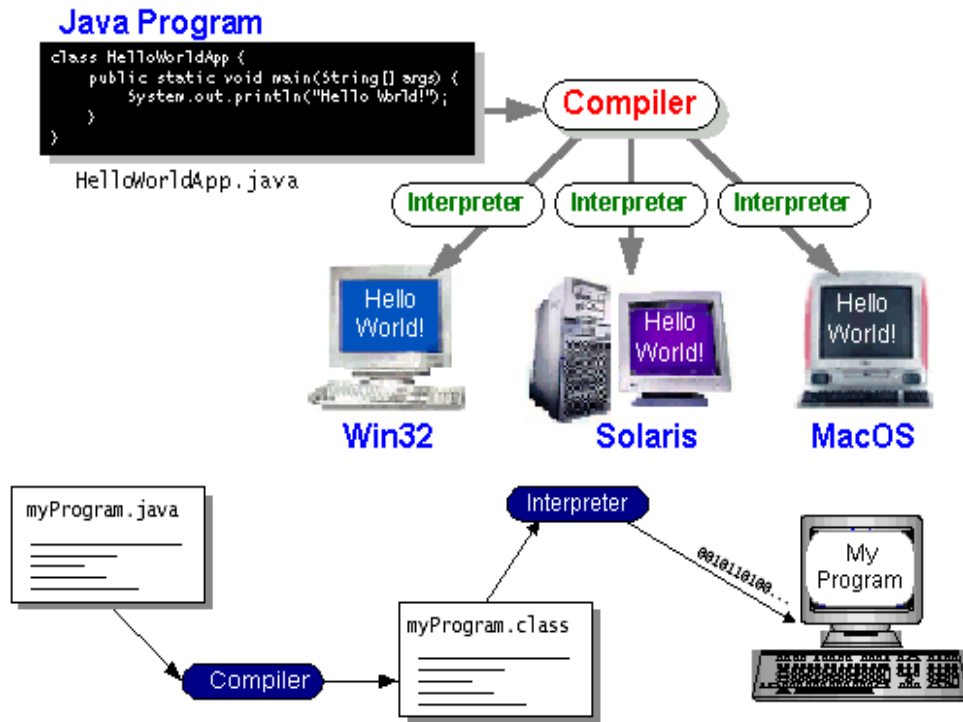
Java Program

class HelloWorldApp {
    public static void main(String[] args) {
        System.out.println("Hello World!");
    }
}

HelloWorldApp.java

Compiler

Interpreter

Interpreter

Interpreter

Hello World!

Hello World!

Hello World!

Win32

Solaris

MacOS

myProgram.java

Interpreter

0010110100...

My Program

Compiler

myProgram.class